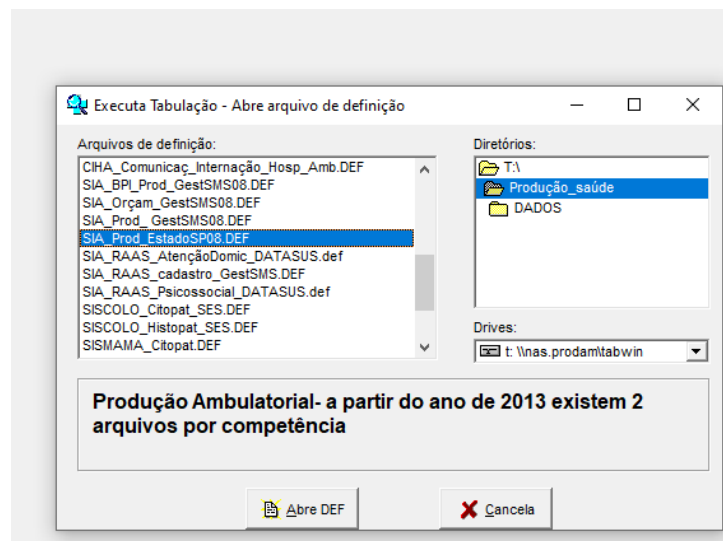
Executa Tabulação - Abre arquivo de definição

Arquivos de definição:

CIHA_Comunicaç_Internação_Hosp_Amb.DEF
SIA_BPI_Prod_GestSMS08.DEF
SIA_Orçam_GestSMS08.DEF
SIA_Prod_ GestSMS08.DEF
SIA_Prod_EstadoSP08.DEF
SIA_RAAS_AtençãoDomic_DATASUS.def
SIA_RAAS_cadastro_GestSMS.DEF
SIA_RAAS_Psicossocial_DATASUS.def
SISCOLO_Citopat_SES.DEF
SISCOLO_Histopat_SES.DEF
SISMAMA_Citopat.DEF

Diretórios:

T:\
Produção_saúde
DADOS

Drives:

t: \\nas.prodam\tabwin

Produção Ambulatorial- a partir do ano de 2013 existem 2 arquivos por competência

Abre DEF

Cancela